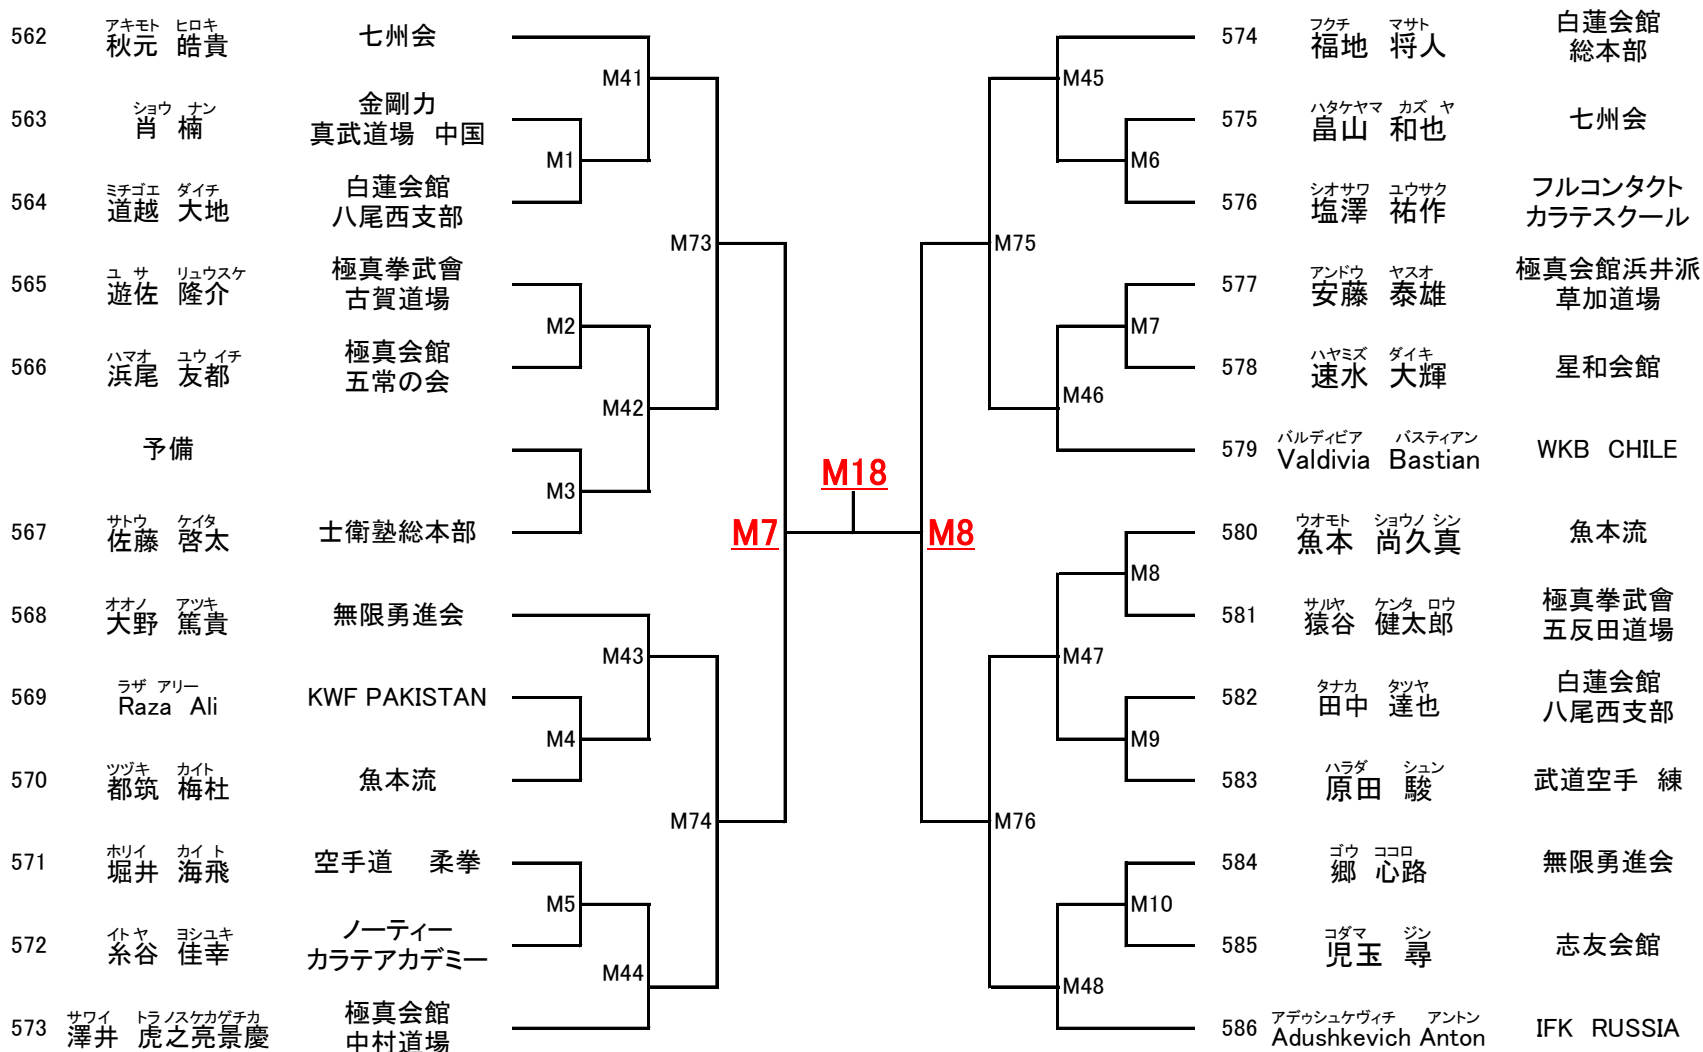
562 アキモト ヒロキ 秋元 皓貴 七州会

563 ショウ ナン 肖 楠 金剛力 真武道場 中国

564 ミチゴエ ダイチ 道越 大地 白蓮会館 八尾西支部

565 ユ サ リュウスケ 遊佐 隆介 極真拳武會 古賀道場

566 ハマオ ユウ イチ 浜尾 友都 極真会館 五常の会

予備

567 サトウ ケイタ 佐藤 啓太 士衛塾総本部

568 オオノ アツキ 大野 篤貴 無限勇進会

569 ラザ アリー Raza Ali KWF PAKISTAN

570 ツヅキ カイト 都筑 梅杜 魚本流

571 ホリイ カイ ト 堀井 海飛 空手道 柔拳

572 イト ヤ ヨシユキ 糸谷 佳幸 ノーティー カラテアカデミー

573 サワイ トラノスケカゲチカ 澤井 虎之亮景慶 極真会館 中村道場

M41 M1 M73 M2 M42 M3 M7 M18 M8 M43 M4 M74 M5 M44

M45 M6 M75 M7 M46 M8 M47 M9 M76 M10 M48

574 フクチ マサト 福地 将人 白蓮会館 総本部

575 ハタケヤマ カズ ヤ 畠山 和也 七州会

576 シオサワ ユウサク 塩澤 祐作 フルコンタクト カラテスクール

577 アンドウ ヤスオ 安藤 泰雄 極真会館浜井派 草加道場

578 ハヤミズ ダイキ 速水 大輝 星和会館

579 バルディビア バスティアン Valdivia Bastian WKB CHILE

580 ウオモト ショウノ シン 魚本 尚久真 魚本流

581 サルヤ ケンタ ロウ 猿谷 健太郎 極真拳武會 五反田道場

582 タナカ タツヤ 田中 達也 白蓮会館 八尾西支部

583 ハラダ シュン 原田 駿 武道空手 練

584 ゴウ ココロ 郷 心路 無限勇進会

585 コダマ ジン 児玉 尋 志友会館

586 アデゥシュケヴィチ アントン Adushkevich Anton IFK RUSSIA